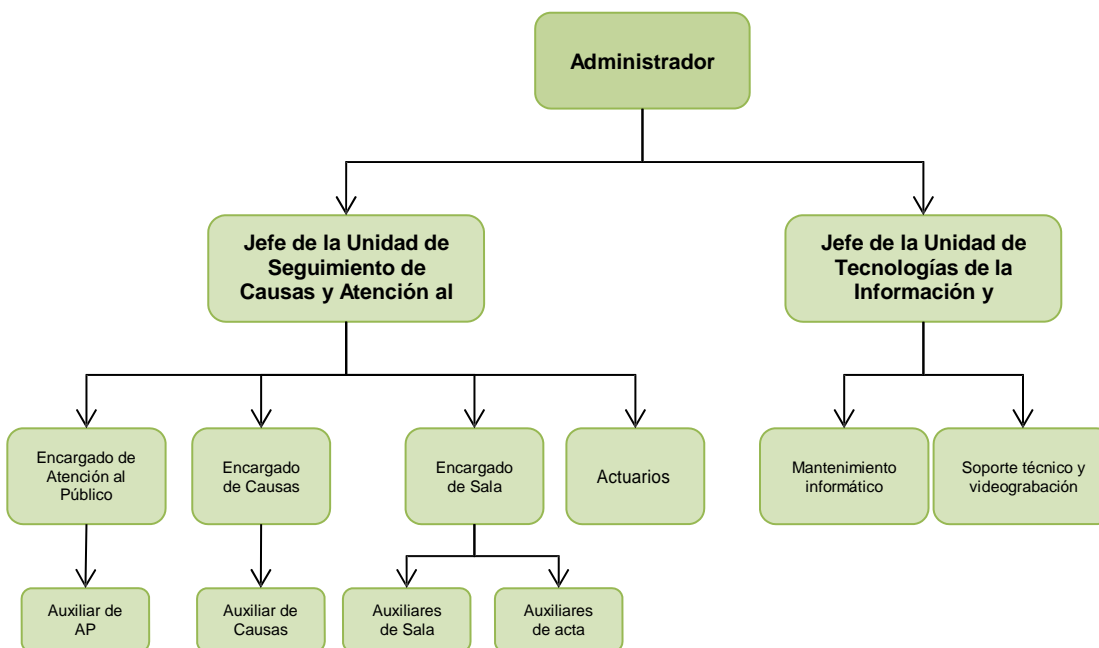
Administrador

Jefe de la Unidad de Seguimiento de Causas y Atención al

Jefe de la Unidad de Tecnologías de la Información y

Encargado de Atención al Público

Encargado de Causas

Encargado de Sala

Actuarios

Mantenimiento informático

Soporte técnico y videograbación

Auxiliar de AP

Auxiliar de Causas

Auxiliares de Sala

Auxiliares de acta